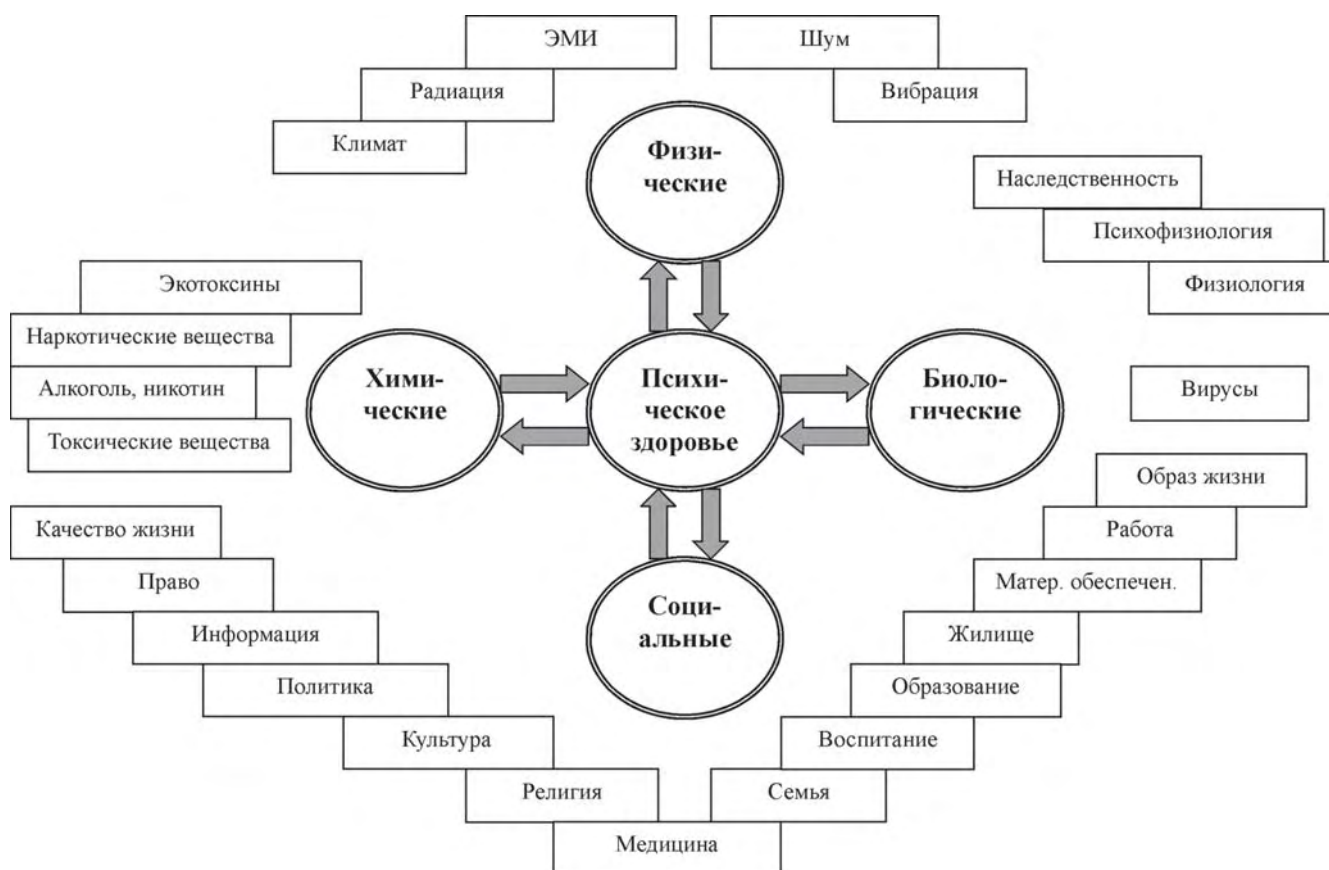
ЭМИ
Радиация
Климат

Шум
Вибрация

Физические

Наследственность
Психофизиология
Физиология

Экотоксины
Наркотические вещества
Алкоголь, никотин
Токсические вещества

Химические

Психическое здоровье

Биологические

Вирусы

Образ жизни
Работа
Матер. обеспечен.
Жилище
Образование
Воспитание
Семья

Качество жизни
Право
Информация
Политика
Культура
Религия

Социальные

Медицина